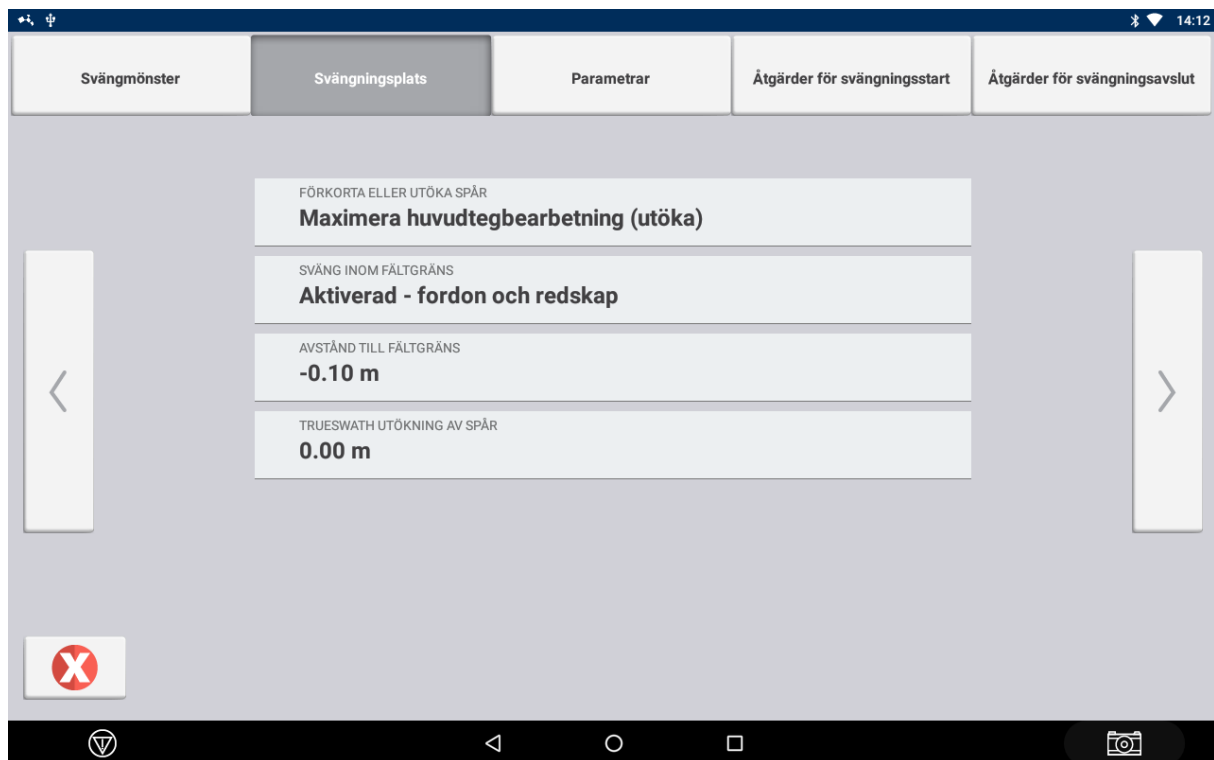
14:12

Svängmönster
Svängningsplats
Parametrar
Åtgärder för svängningsstart
Åtgärder för svängningsavslut

FÖRKORTA ELLER UTÖKA SPÅR
Maximera huvudtegbearbetning (utöka)

SVÄNG INOM FÄLTGRÄNS
Aktiverad - fordon och redskap

AVSTÅND TILL FÄLTGRÄNS
-0.10 m

TRUESWATH UTÖKNING AV SPÅR
0.00 m